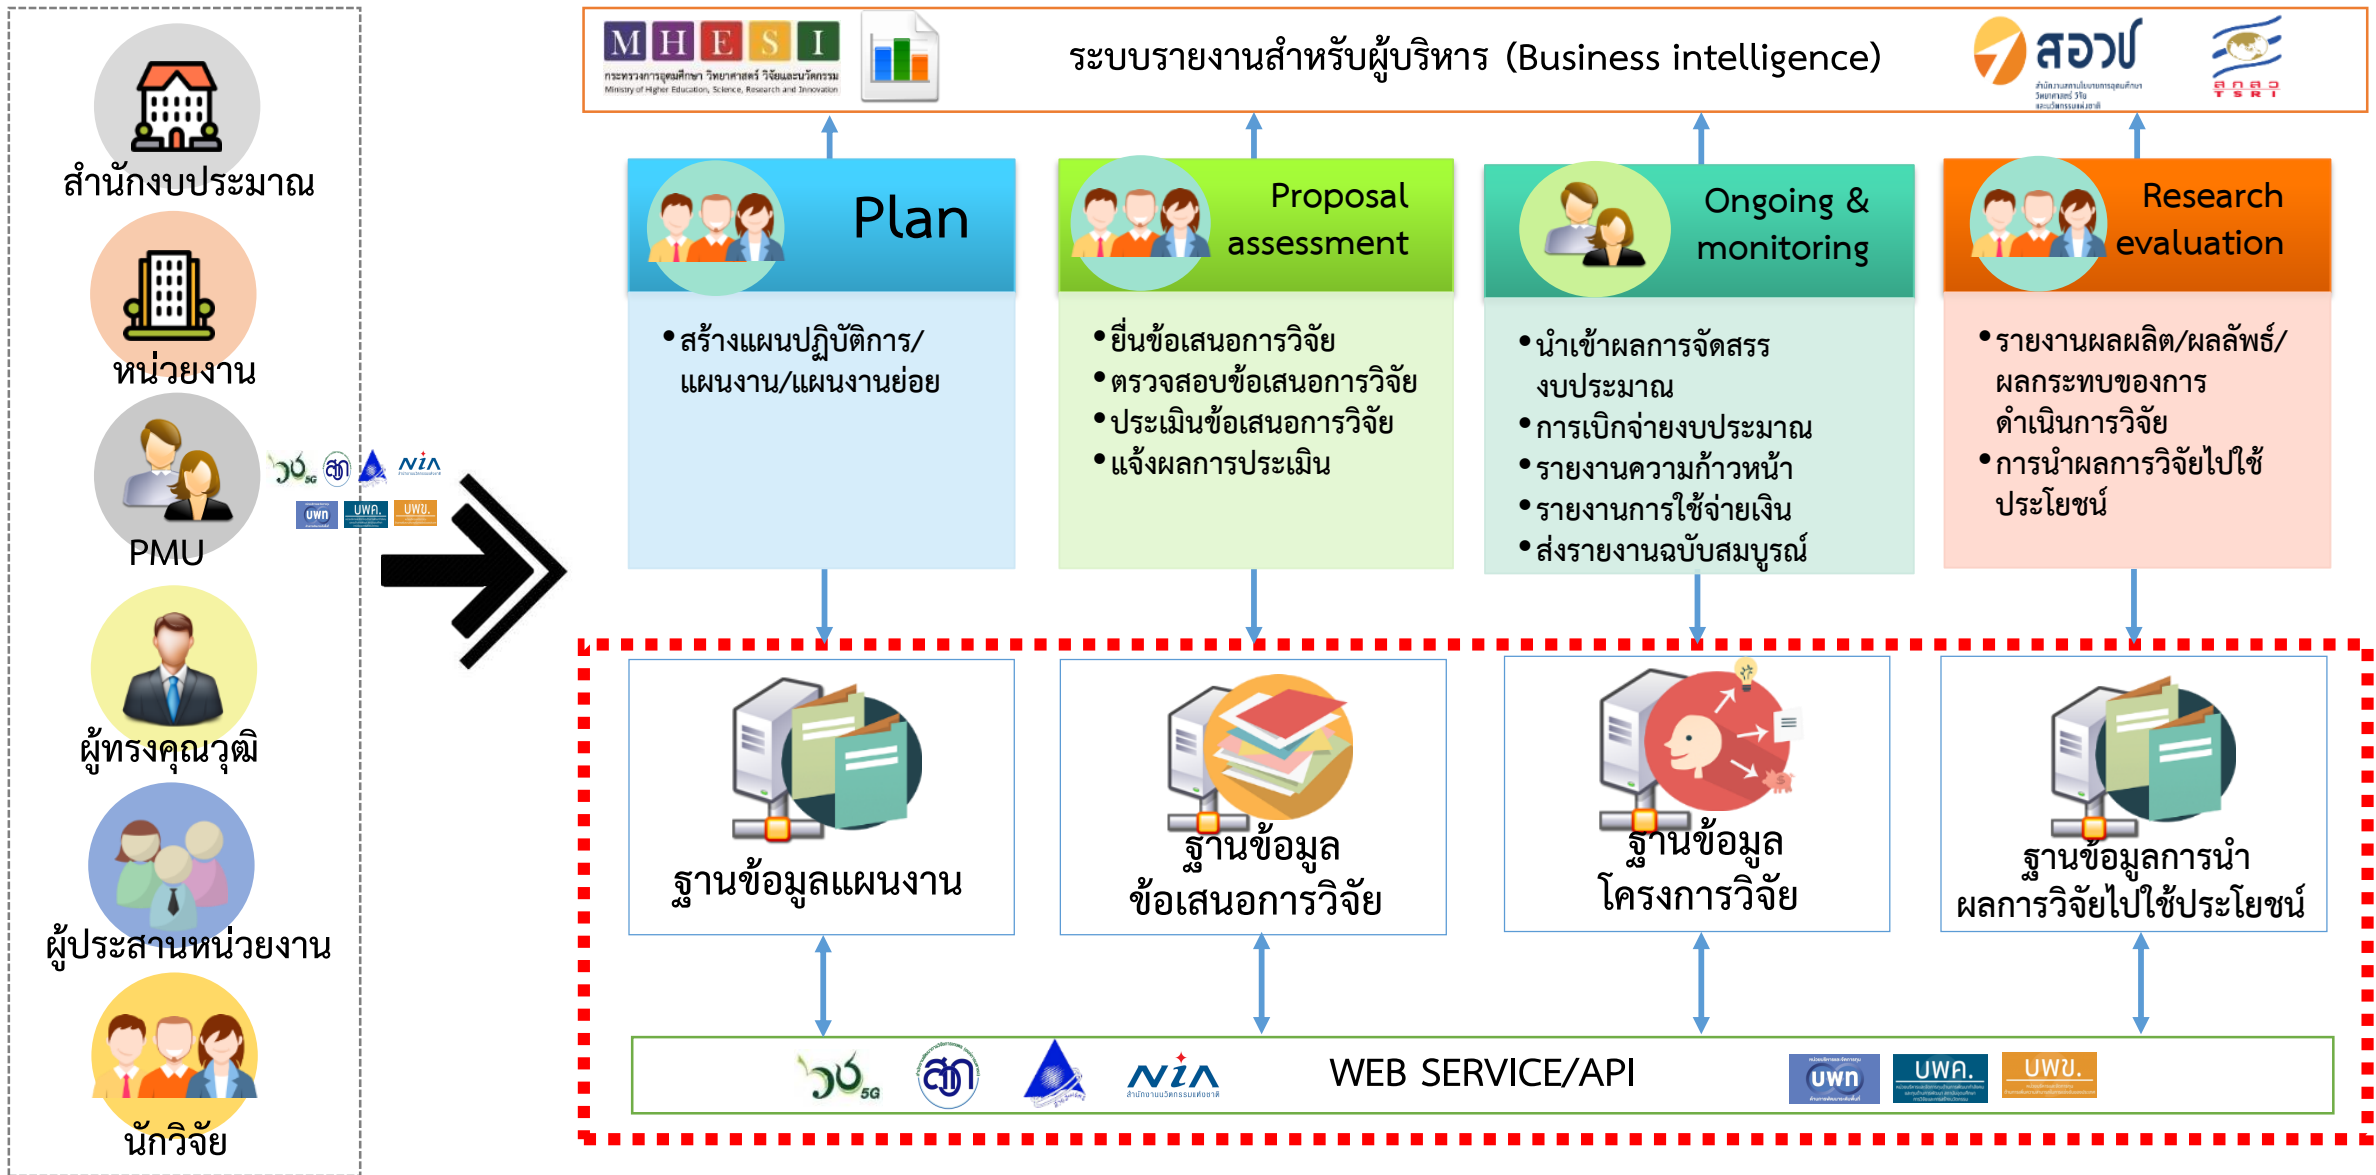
สำนักงบประมาณ

หน่วยงาน

PMU

ผู้ทรงคุณวุฒิ

ผู้ประสานหน่วยงาน

นักวิจัย

วช 5G สกสว NIA บพท บพค บพข

MHESI
กระทรวงการอุดมศึกษา วิทยาศาสตร์ วิจัยและนวัตกรรม
Ministry of Higher Education, Science, Research and Innovation

ระบบรายงานสำหรับผู้บริหาร (Business intelligence)

สอวช

สกสว TSRI

Plan

• สร้างแผนปฏิบัติการ/แผนงาน/แผนงานย่อย

Proposal assessment

• ยื่นข้อเสนอการวิจัย
• ตรวจสอบข้อเสนอการวิจัย
• ประเมินข้อเสนอการวิจัย
• แจ้งผลการประเมิน

Ongoing & monitoring

• นำเข้าผลการจัดสรรงบประมาณ
• การเบิกจ่ายงบประมาณ
• รายงานความก้าวหน้า
• รายงานการใช้จ่ายเงิน
• ส่งรายงานฉบับสมบูรณ์

Research evaluation

• รายงานผลผลิต/ผลลัพธ์/ผลกระทบของการดำเนินการวิจัย
• การนำผลการวิจัยไปใช้ประโยชน์

ฐานข้อมูลแผนงาน

ฐานข้อมูลข้อเสนอการวิจัย

ฐานข้อมูลโครงการวิจัย

ฐานข้อมูลการนำผลการวิจัยไปใช้ประโยชน์

วช 5G สกสว NIA WEB SERVICE/API บพท บพค. บพข.